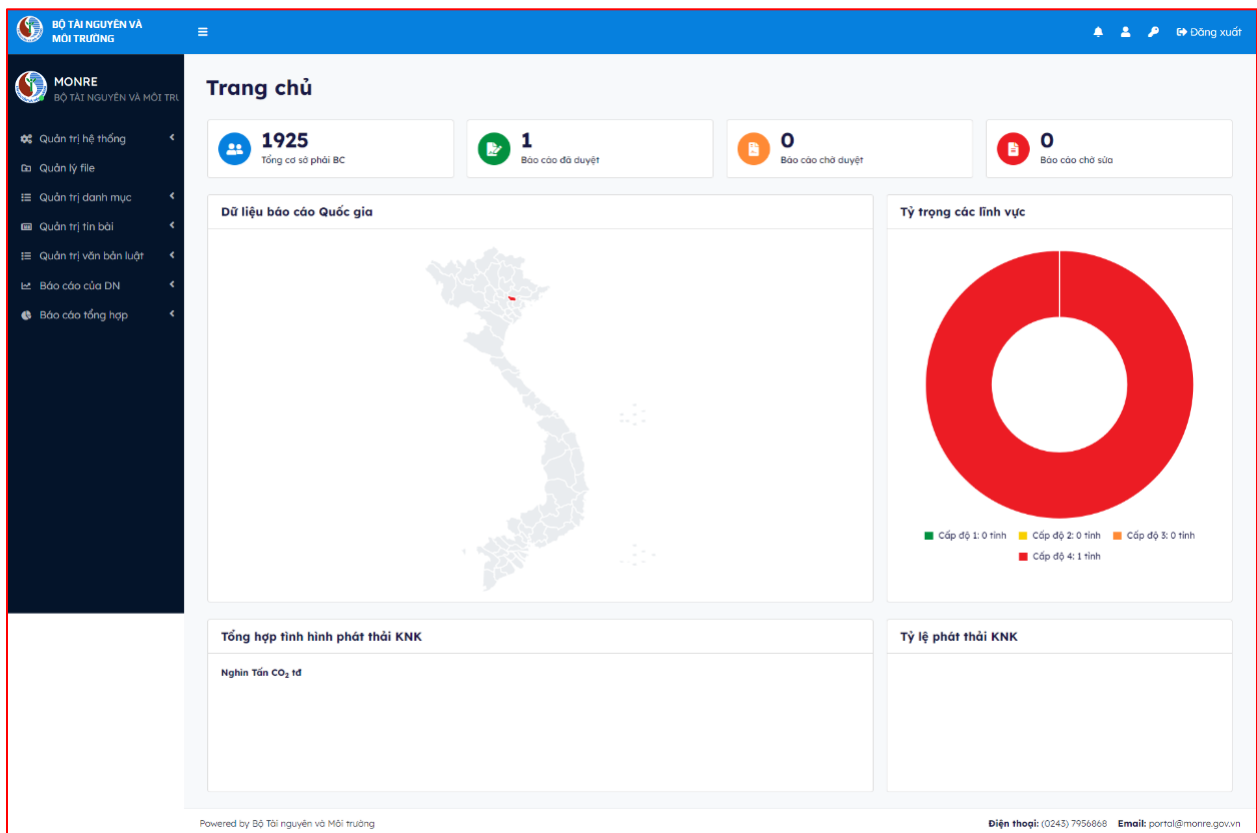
BỘ TÀI NGUYÊN VÀ MÔI TRƯỜNG

≡

Đăng xuất

MONRE
BỘ TÀI NGUYÊN VÀ MÔI TRU

Quản trị hệ thống
Quản lý file
Quản trị danh mục
Quản trị tin bài
Quản trị văn bản luật
Báo cáo của DN
Báo cáo tổng hợp

Trang chủ

1925
Tổng cơ sở phải BC

1
Báo cáo đã duyệt

0
Báo cáo chờ duyệt

0
Báo cáo chờ sửa

Dữ liệu báo cáo Quốc gia

Tỷ trọng các lĩnh vực

Cấp độ 1: 0 tỉnh
Cấp độ 2: 0 tỉnh
Cấp độ 3: 0 tỉnh
Cấp độ 4: 1 tỉnh

Tổng hợp tình hình phát thải KNK

Nghìn Tấn $CO_2$ tđ

Tỷ lệ phát thải KNK

Powered by Bộ Tài nguyên và Môi trường

Điện thoại: (0243) 7956868 Email: portal@monre.gov.vn